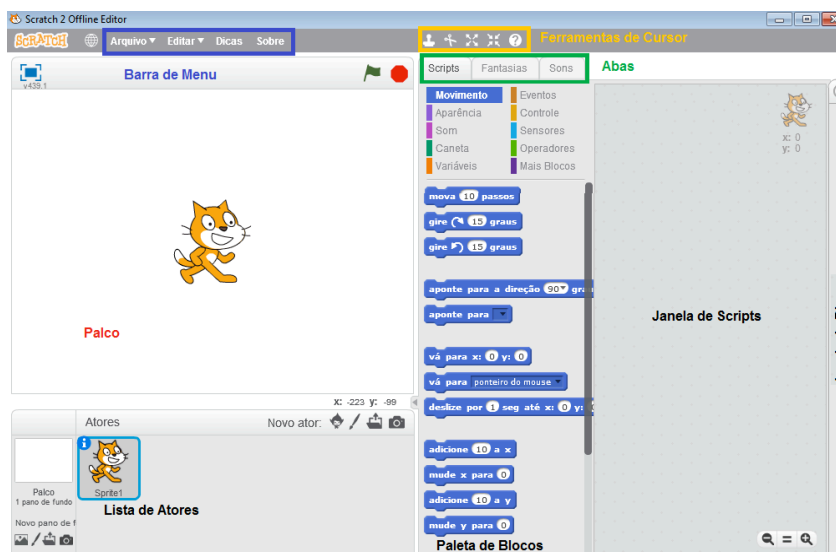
Scratch 2 Offline Editor

SCRATCH Arquivo▾ Editar▾ Dicas Sobre

Ferramentas de Cursor

v439.1

Barra de Menu

Scripts Fantasias Sons

Abas

Movimento
Aparência
Som
Caneta
Variáveis
Eventos
Controle
Sensores
Operadores
Mais Blocos

mova 10 passos
gire 15 graus
gire 15 graus
aponte para a direção 90▾ gra
aponte para ▾
vá para x: 0 y: 0
vá para ponteiro do mouse ▾
deslize por 1 seg até x: 0 y:
adicione 10 a x
mude x para 0
adicione 10 a y
mude y para 0

x: 0
y: 0

Janela de Scripts

Palco

x: -223 y: -99

Atores

Novo ator:

Palco
1 pano de fundo

Novo pano de f

Sprite1

Lista de Atores

Paleta de Blocos